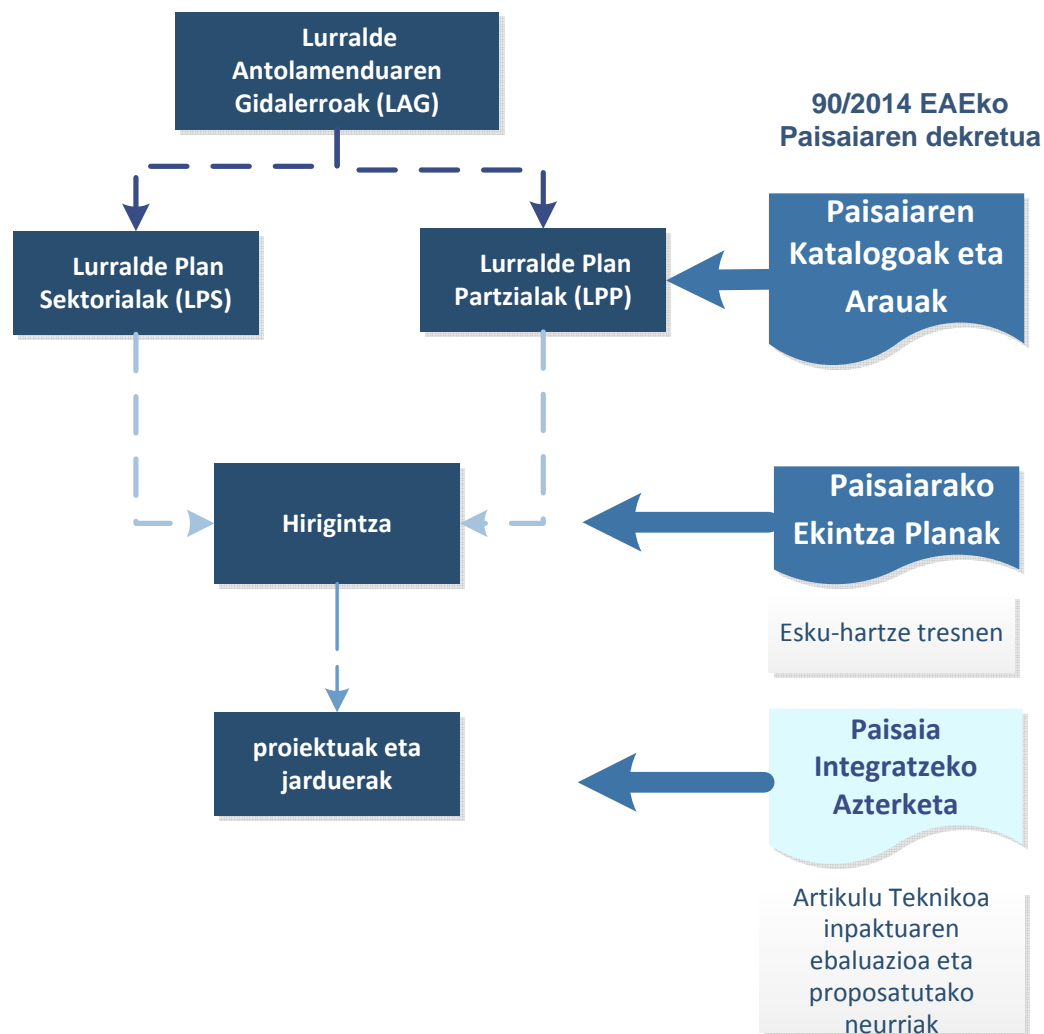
Lurralde Antolamenduaren Gidalerroak (LAG)

90/2014 EAEko Paisaiaren dekretua

Lurralde Plan Sektorialak (LPS)

Lurralde Plan Partzialak (LPP)

Paisaiaren Katalogoak eta Arauak

Hirigintza

Paisaiarako Ekintza Planak

Esku-hartze tresnen

proiektuak eta jarduerak

Paisaia Integratzeko Azterketa

Artikulu Teknikoa inpaktuaren ebaluazioa eta proposatutako neurriak